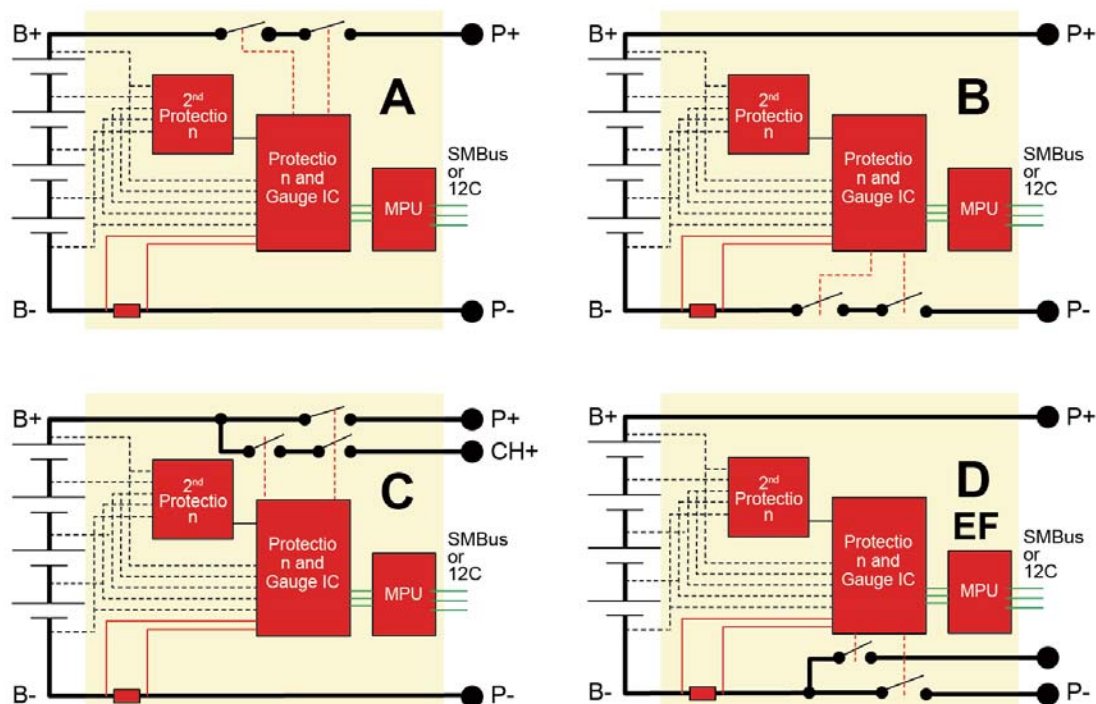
B+
P+
$2^{nd}$ Protection
A
Protection and Gauge IC
MPU
SMBus or 12C
B-
P-

B+
P+
$2^{nd}$ Protection
B
Protection and Gauge IC
MPU
SMBus or 12C
B-
P-

B+
P+
CH+
$2^{nd}$ Protection
C
Protection and Gauge IC
MPU
SMBus or 12C
B-
P-

B+
P+
$2^{nd}$ Protection
D
EF
Protection and Gauge IC
MPU
SMBus or 12C
B-
P-